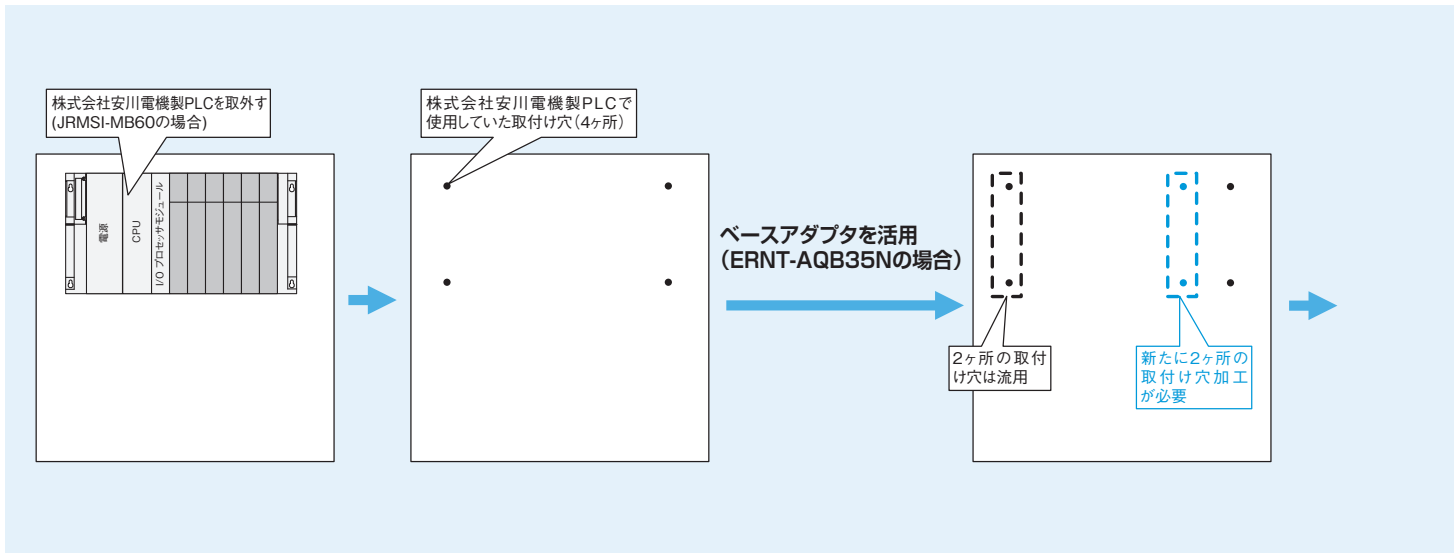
株式会社安川電機製PLCを取外す
(JRMSI-MB60の場合)

電源

CPU

I/O プロセッサモジュール

株式会社安川電機製PLCで
使用していた取付け穴(4ヶ所)

ベースアダプタを活用
(ERNT-AQB35Nの場合)

2ヶ所の取付
け穴は流用

新たに2ヶ所の
取付け穴加工
が必要